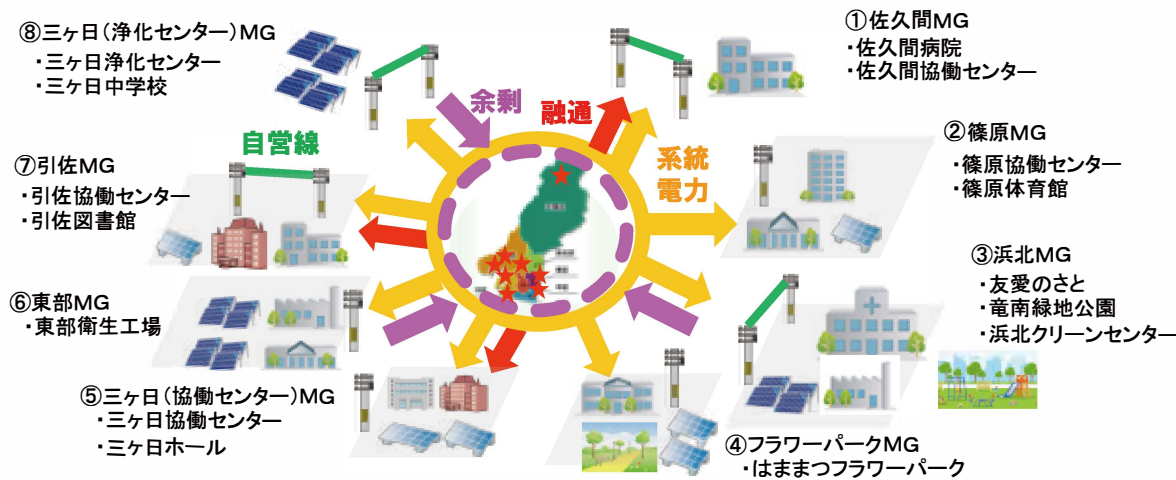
⑧三ヶ日（浄化センター）MG
・三ヶ日浄化センター
・三ヶ日中学校

①佐久間MG
・佐久間病院
・佐久間協働センター

余剰
融通

自営線

系統
電力

②篠原MG
・篠原協働センター
・篠原体育館

⑦引佐MG
・引佐協働センター
・引佐図書館

③浜北MG
・友愛のさと
・竜南緑地公園
・浜北クリーンセンター

⑥東部MG
・東部衛生工場

⑤三ヶ日（協働センター）MG
・三ヶ日協働センター
・三ヶ日ホール

④フラワーパークMG
・はままつフラワーパーク